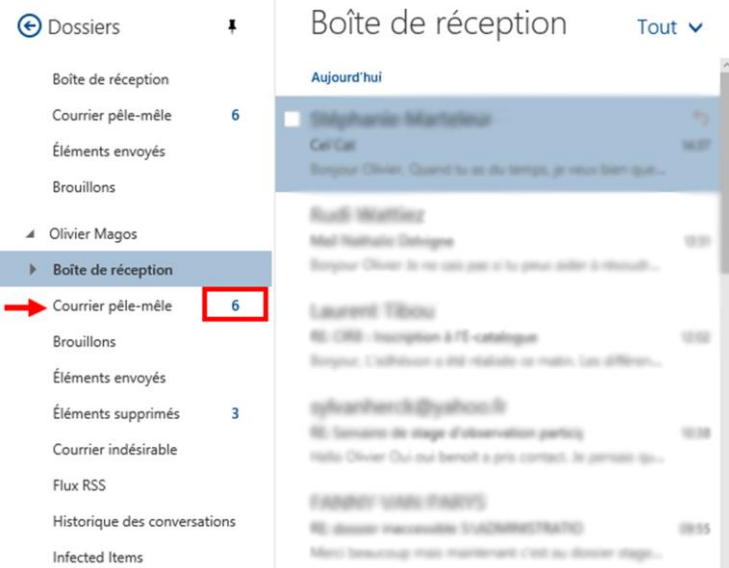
Dossiers

Boîte de réception
Courrier pêle-mêle 6
Éléments envoyés
Brouillons

Olivier Magos
Boîte de réception
Courrier pêle-mêle 6
Brouillons
Éléments envoyés
Éléments supprimés 3
Courrier indésirable
Flux RSS
Historique des conversations
Infected Items

Boîte de réception
Tout

Aujourd'hui

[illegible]
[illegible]
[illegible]

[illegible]
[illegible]
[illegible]

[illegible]
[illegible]
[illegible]

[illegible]
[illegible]
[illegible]

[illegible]
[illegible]
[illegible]